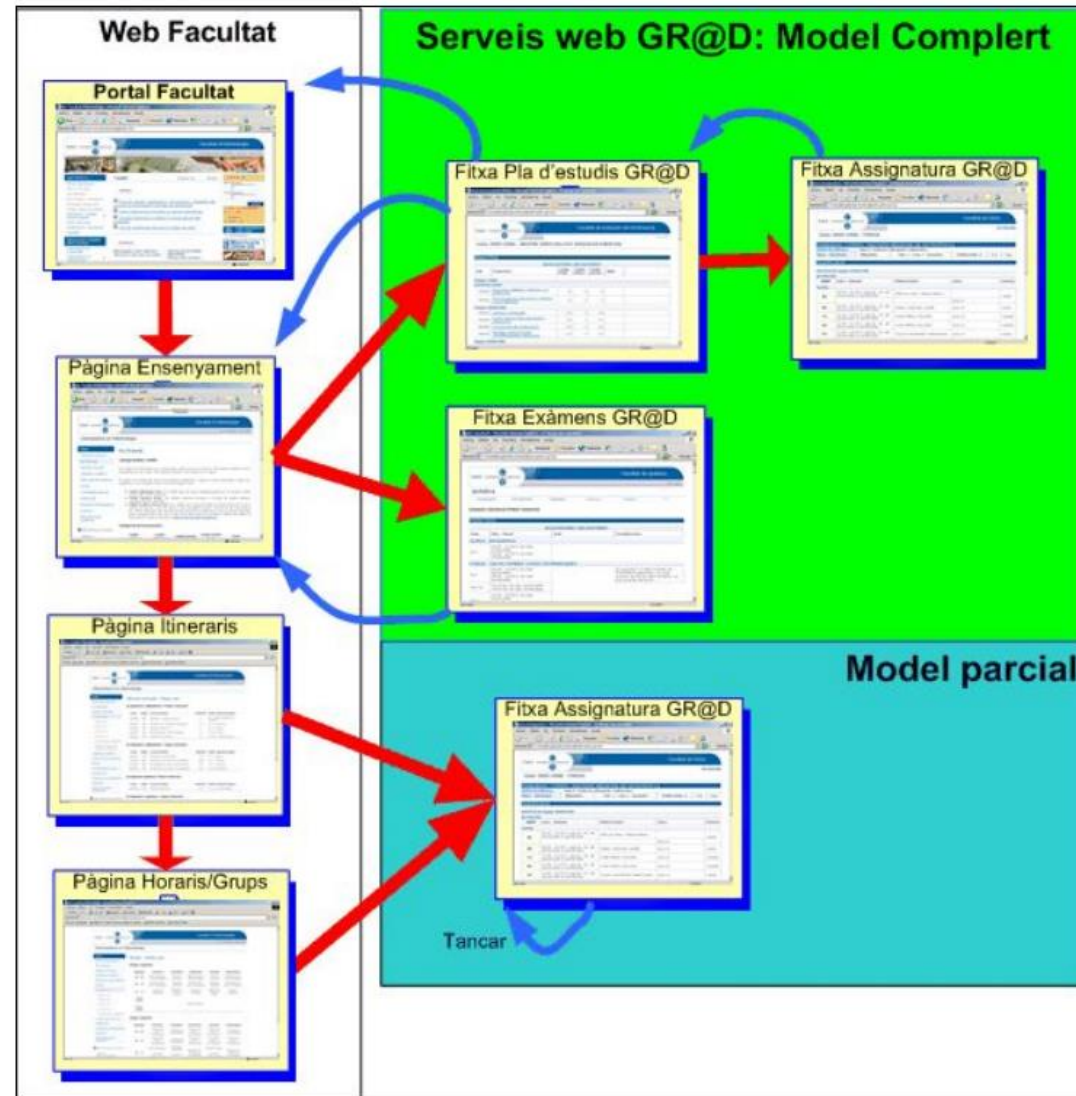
Web Facultat

Serveis web GR@D: Model Complert

Portal Facultat

Fitxa Pla d'estudis GR@D

Fitxa Assignatura GR@D

Pàgina Ensenyament

Fitxa Exàmens GR@D

Pàgina Itineraris

Model parcial

Fitxa Assignatura GR@D

Pàgina Horaris/Grups

Tancar